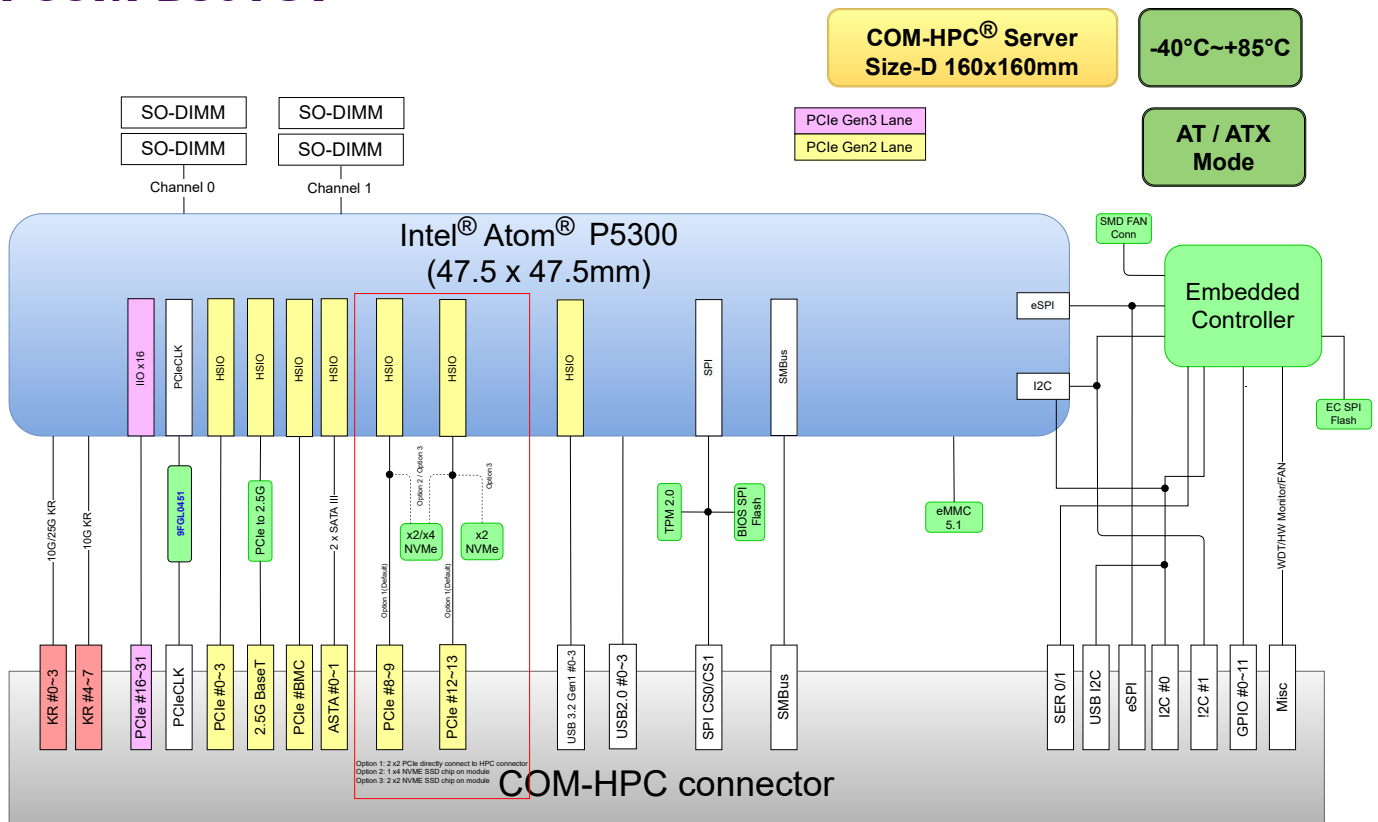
COM-HPC® Server Size-D 160x160mm

-40°C~+85°C

AT / ATX Mode

PCIe Gen3 Lane
PCIe Gen2 Lane

SO-DIMM
SO-DIMM
Channel 0

SO-DIMM
SO-DIMM
Channel 1

Intel® Atom® P5300
(47.5 x 47.5mm)

IIO x16
PCIeCLK
HSIO
HSIO
HSIO
HSIO
HSIO
HSIO
HSIO
SPI
SMBus

eSPI
I2C

SMD FAN Conn

Embedded Controller

EC SPI Flash

10G/25G KR
10G KR
9FGL0451
PCIe to 2.5G
2 x SATA III
Option 2 / Option 3
Option 3
x2/x4 NVMe
x2 NVMe
Option 1(Default)
Option 1(Default)
TPM 2.0
BIOS SPI Flash
eMMC 5.1
WDT/HW Monitor/FAN

KR #0~3
KR #4~7
PCIe #16~31
PCIeCLK
PCIe #0~3
2.5G BaseT
PCIe #BMC
ASTA #0~1
PCIe #8~9
PCIe #12~13
USB 3.2 Gen1 #0~3
USB2.0 #0~3
SPI CS0/CS1
SMBus
SER 0/1
USB I2C
eSPI
I2C #0
I2C #1
GPIO #0~11
Misc

Option 1: 2 x2 PCIe directly connect to HPC connector
Option 2: 1 x4 NVME SSD chip on module
Option 3: 2 x2 NVME SSD chip on module

COM-HPC connector